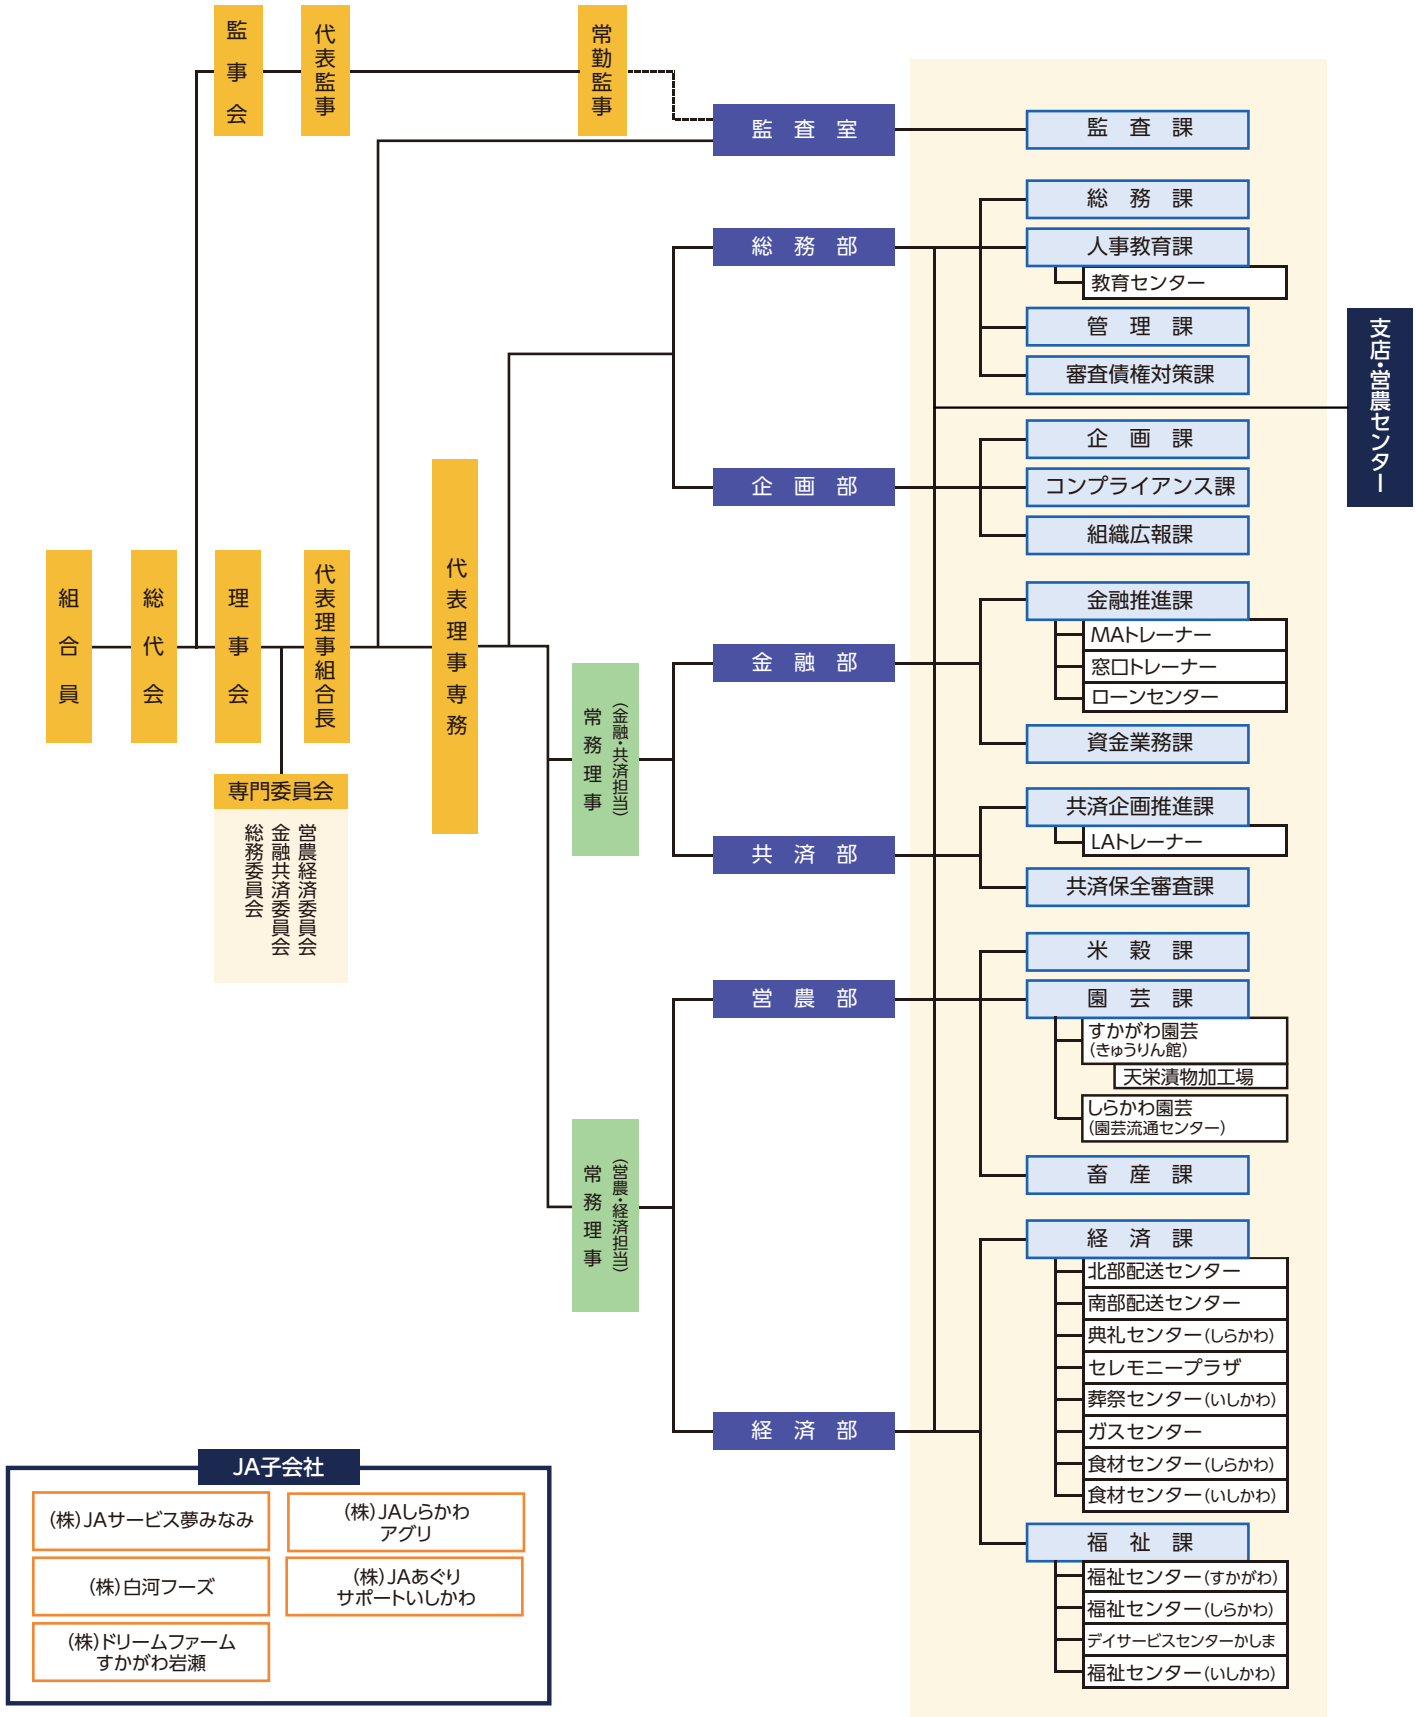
監事会

代表監事

常勤監事

監査室

監査課

総務課

人事教育課

教育センター

管理課

審査債権対策課

支店・営農センター

総務部

企画部

企画課

コンプライアンス課

組織広報課

組合員

総代会

理事会

代表理事組合長

代表理事専務

専門委員会

営農経済委員会
金融共済委員会
総務委員会

常務理事（金融・共済担当）

金融部

金融推進課

MAトレーナー

窓口トレーナー

ローンセンター

資金業務課

共済部

共済企画推進課

LAトレーナー

共済保全審査課

常務理事（営農・経済担当）

営農部

米穀課

園芸課

すかがわ園芸（きゅうりん館）

天栄漬物加工場

しらかわ園芸（園芸流通センター）

畜産課

経済部

経済課

北部配送センター

南部配送センター

典礼センター（しらかわ）

セレモニープラザ

葬祭センター（いしかわ）

ガスセンター

食材センター（しらかわ）

食材センター（いしかわ）

福祉課

福祉センター（すかがわ）

福祉センター（しらかわ）

デイサービスセンターかしま

福祉センター（いしかわ）

JA子会社

（株）JAサービス夢みなみ

（株）JAしらかわアグリ

（株）白河フーズ

（株）JAあぐりサポートいしかわ

（株）ドリームファームすかがわ岩瀬